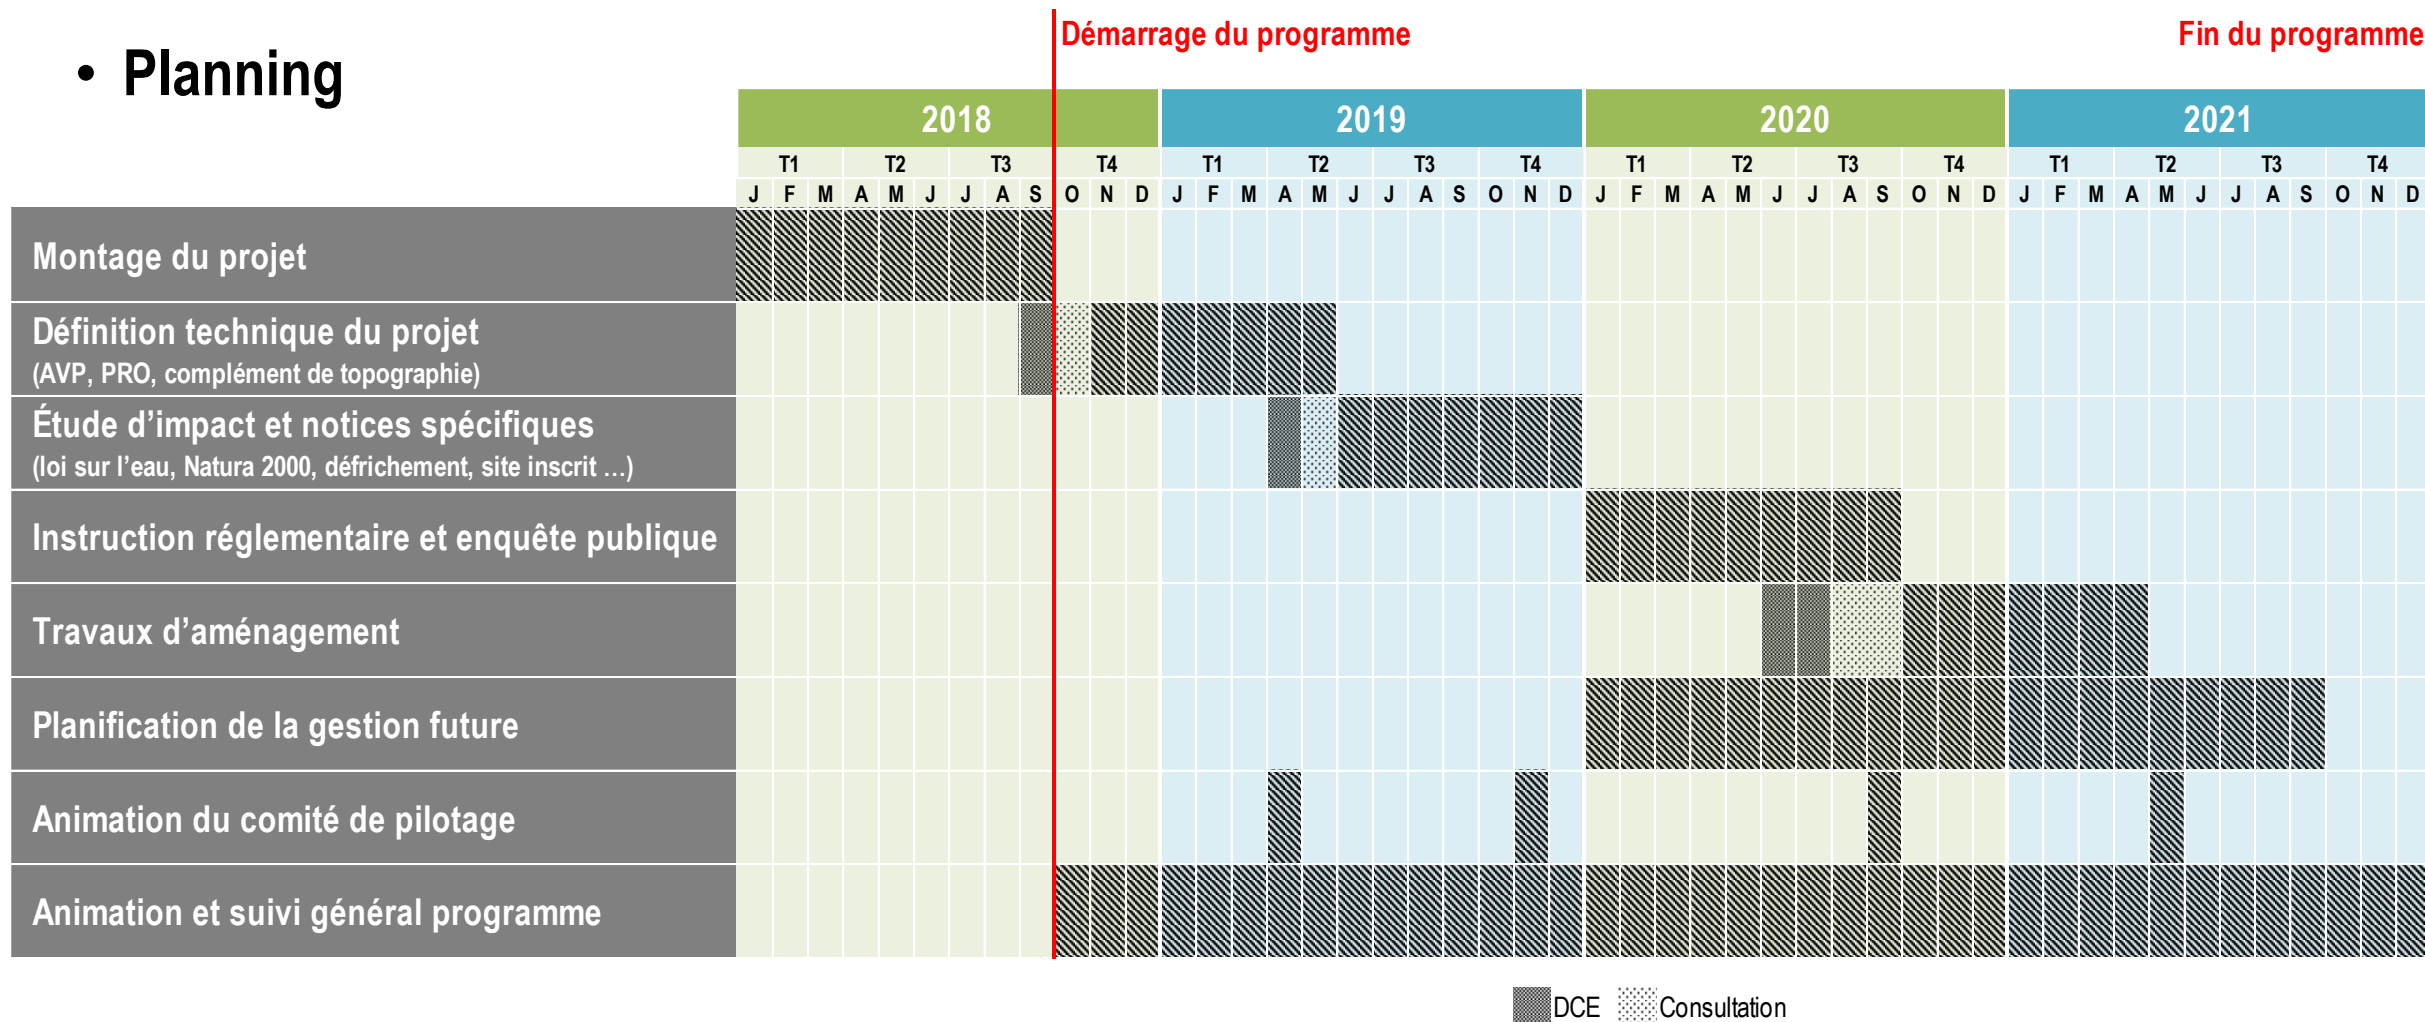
• Planning

Démarrage du programme

Fin du programme

| | 2018 | | | | | | | | | | | | 2019 | | | | | | | | | | | | 2020 | | | | | | | | | | | | 2021 | | | | | | | | | | | |
|---|---|---|---|---|---|---|---|---|---|---|---|---|---|---|---|---|---|---|---|---|---|---|---|---|---|---|---|---|---|---|---|---|---|---|---|---|---|---|---|---|---|---|---|---|---|---|---|---|
| | T1 | | | T2 | | | T3 | | | T4 | | | T1 | | | T2 | | | T3 | | | T4 | | | T1 | | | T2 | | | T3 | | | T4 | | | T1 | | | T2 | | | T3 | | | T4 | | |
| | J | F | M | A | M | J | J | A | S | O | N | D | J | F | M | A | M | J | J | A | S | O | N | D | J | F | M | A | M | J | J | A | S | O | N | D | J | F | M | A | M | J | J | A | S | O | N | D |
| Montage du projet | | | | | | | | | | | | | | | | | | | | | | | | | | | | | | | | | | | | | | | | | | | | | | | | |
| Définition technique du projet (AVP, PRO, complément de topographie) | | | | | | | | | | | | | | | | | | | | | | | | | | | | | | | | | | | | | | | | | | | | | | | | |
| Étude d'impact et notices spécifiques (loi sur l'eau, Natura 2000, défrichement, site inscrit ...) | | | | | | | | | | | | | | | | | | | | | | | | | | | | | | | | | | | | | | | | | | | | | | | | |
| Instruction réglementaire et enquête publique | | | | | | | | | | | | | | | | | | | | | | | | | | | | | | | | | | | | | | | | | | | | | | | | |
| Travaux d'aménagement | | | | | | | | | | | | | | | | | | | | | | | | | | | | | | | | | | | | | | | | | | | | | | | | |
| Planification de la gestion future | | | | | | | | | | | | | | | | | | | | | | | | | | | | | | | | | | | | | | | | | | | | | | | | |
| Animation du comité de pilotage | | | | | | | | | | | | | | | | | | | | | | | | | | | | | | | | | | | | | | | | | | | | | | | | |
| Animation et suivi général programme | | | | | | | | | | | | | | | | | | | | | | | | | | | | | | | | | | | | | | | | | | | | | | | | |

DCE Consultation